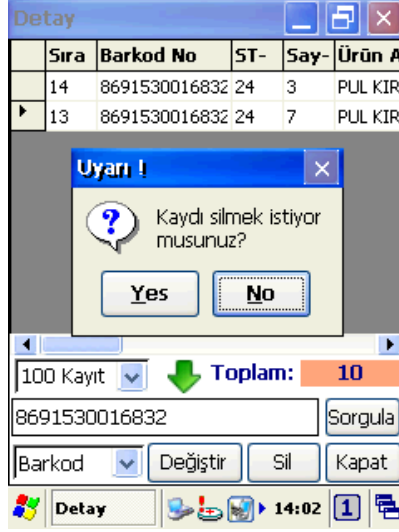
Detay

| | Sıra | Barkod No | ST- | Say- | Ürün A |
|---|---|---|---|---|---|
| | 14 | 8691530016832 | 24 | 3 | PUL KIR |
| ▸ | 13 | 8691530016832 | 24 | 7 | PUL KIR |

Uyarı !

Kaydı silmek istiyor musunuz?

Yes No

100 Kayıt Toplam: 10

8691530016832 Sorgula

Barkod Değiştir Sil Kapat

Detay 14:02 1